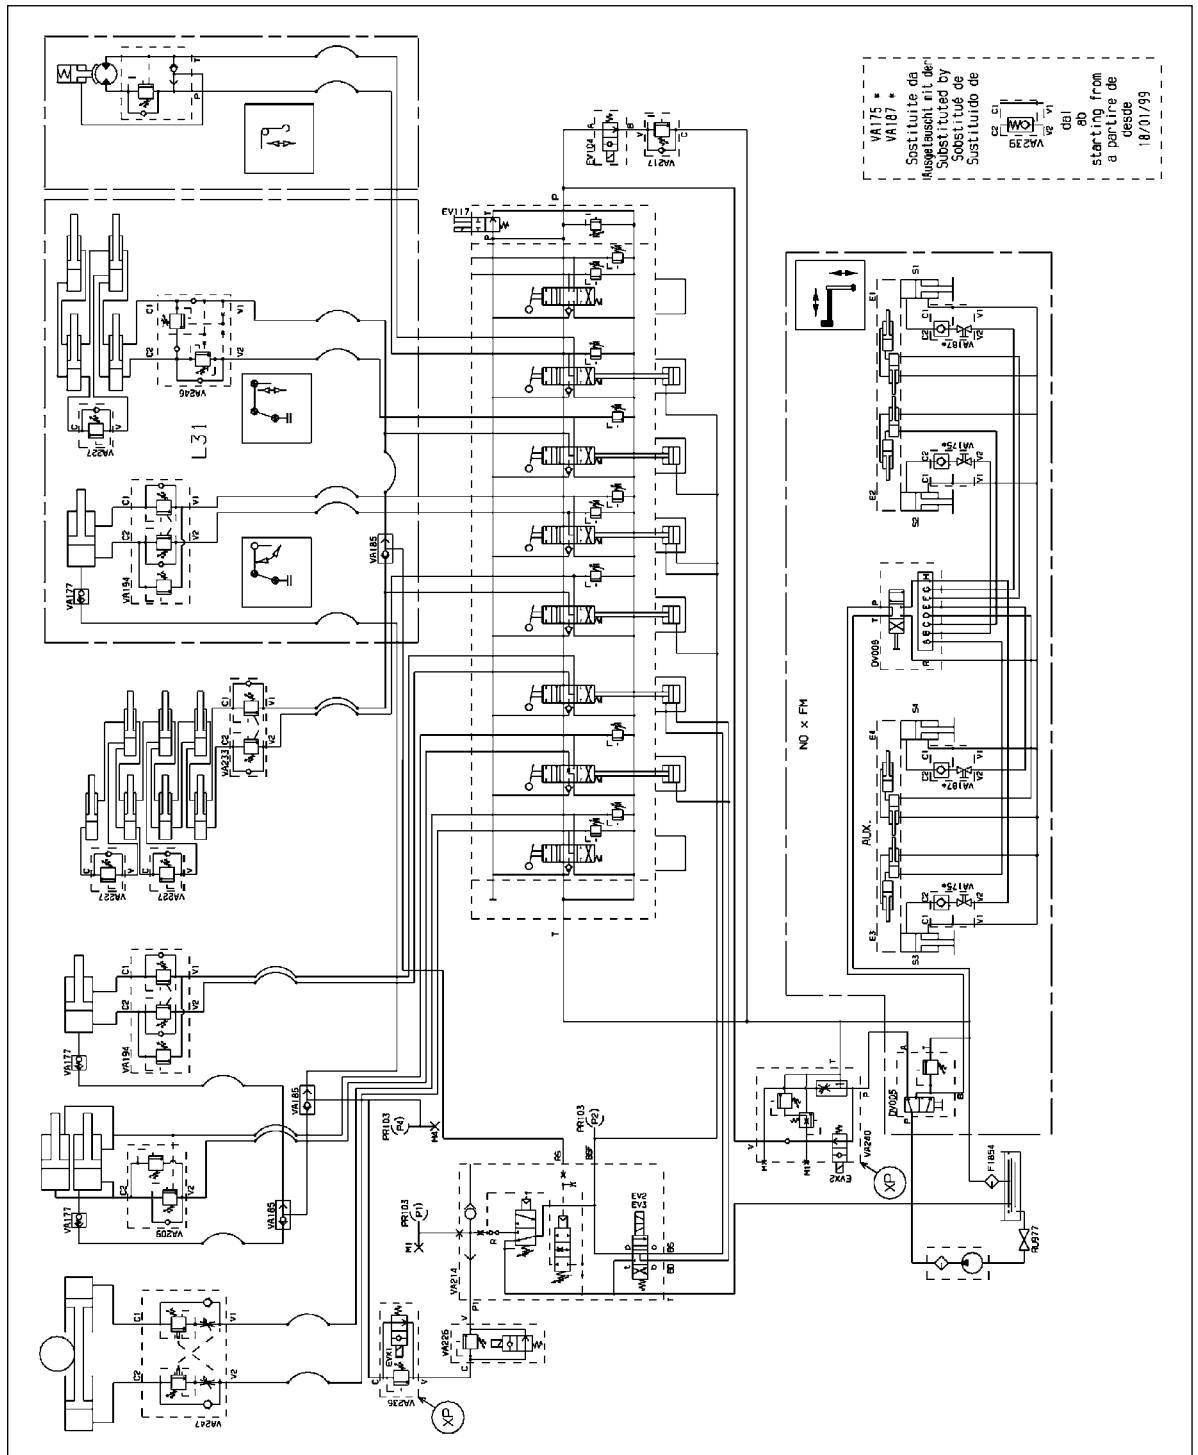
VA175 *
VA187 *
Sostituite da
Ausgetauscht mit den
Substituted by
Substitué de
Sustituido de

C1 V1
C2 V2
VA239

dal
ab
starting from
a partire de
desde
18/01/99

EV104
VA217
EV117
P
T

C1 V1
C2 V2
VA246
VA227
L31

C1 V1
C2 V2
VA194
VA177
VA185

C1 V1
C2 V2
VA233
VA227
VA227

C1 V1
C2 V2
VA194
VA177
VA185

C2 V2
VA209
VA177
VA185

C1 V1
C2 V2
VA247

PR103 (P4)
M4
PR103 (P2)
BS BSF
PR103 (P1)
M1
VA214
P1
EV2
EV3
BS
BB
VA226
EVK1
VA236
XP

S1
E1
C1 V1
C2 V2
VA187*
E2
C2 V2
C1 V1
VA175*
S2

DV006
P
T
R
a b c d e f g
A B C D E F G H

NO x FM

S4
E4
C1 V1
C2 V2
VA187*
AUX.
C2 V2
C1 V1
VA175*
E3
S3

T
P
V
M4
M18
VA240
EVX2
XP
A
T
B
P
DV005
FI854
RB77